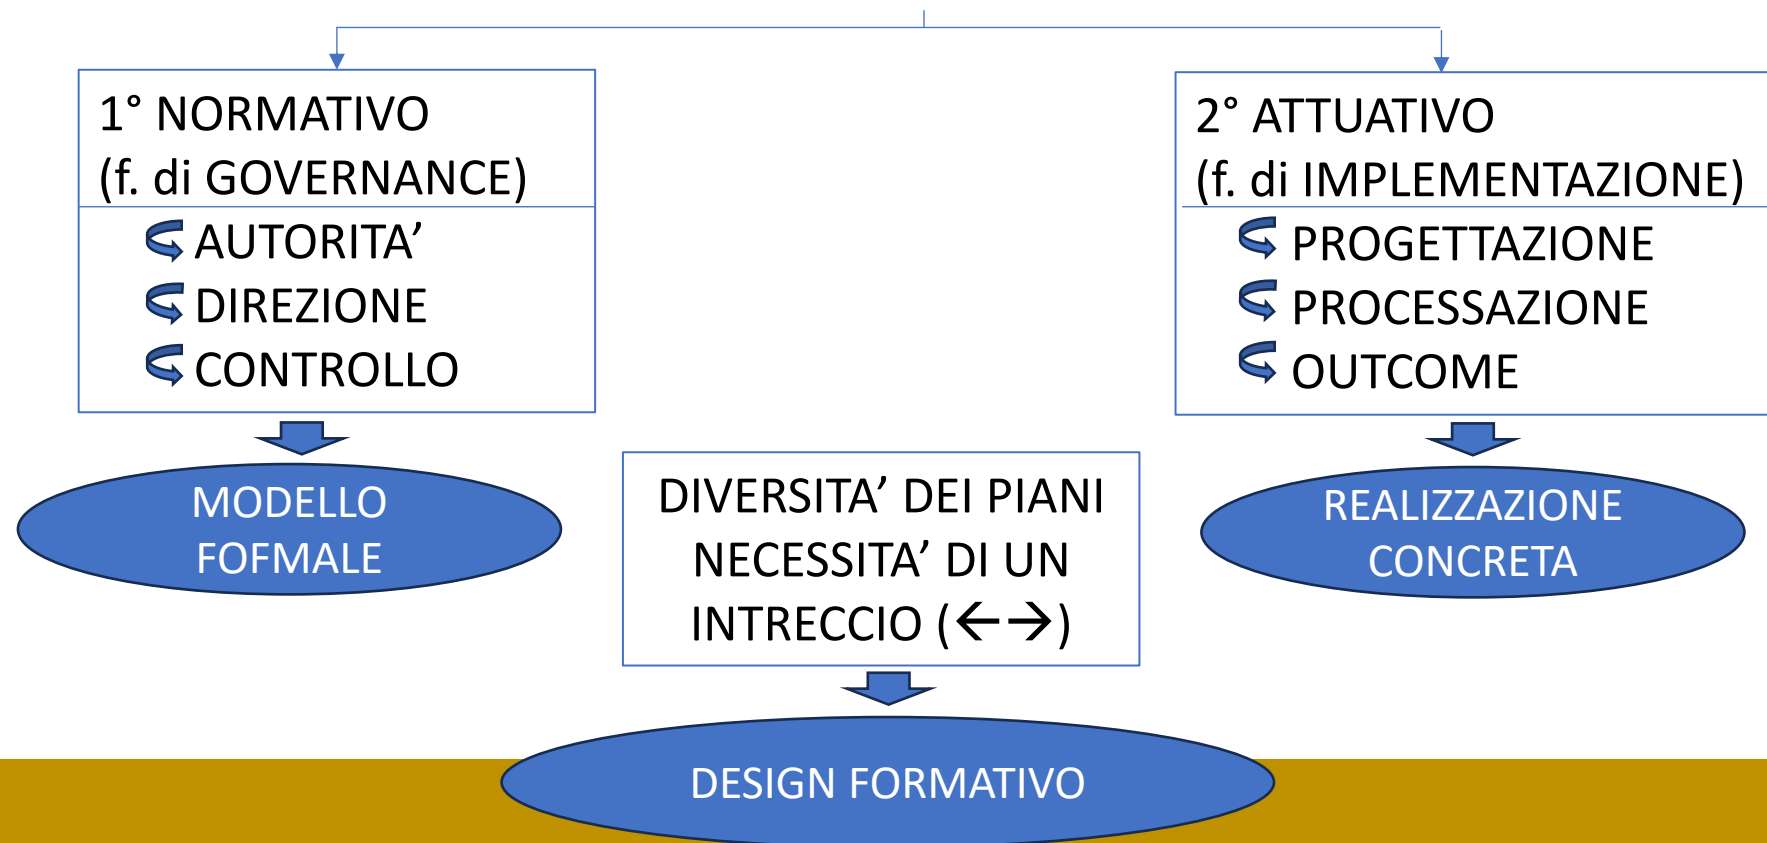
1° NORMATIVO
(f. di GOVERNANCE)

AUTORITA’
DIREZIONE
CONTROLLO

MODELLO FOFMALE

2° ATTUATIVO
(f. di IMPLEMENTAZIONE)

PROGETTAZIONE
PROCESSAZIONE
OUTCOME

REALIZZAZIONE CONCRETA

DIVERSITA’ DEI PIANI
NECESSITA’ DI UN INTRECCIO (←→)

DESIGN FORMATIVO